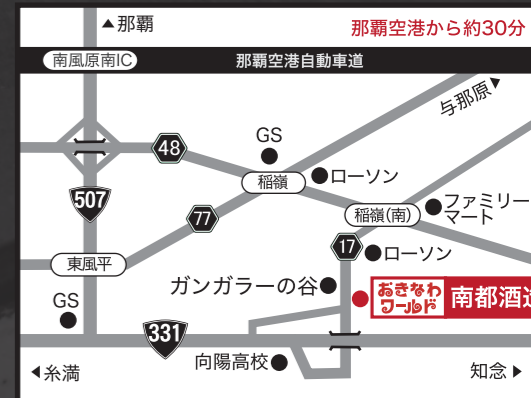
▲那覇

那覇空港から約30分

南風原南IC

那覇空港自動車道

与那原▼

GS

48

稲嶺

ローソン

507

77

稲嶺(南)

ファミリーマート

17

ローソン

東風平

ガンガラーの谷

おきなわワールド

南都酒造

GS

331

向陽高校

◀糸満

知念▶